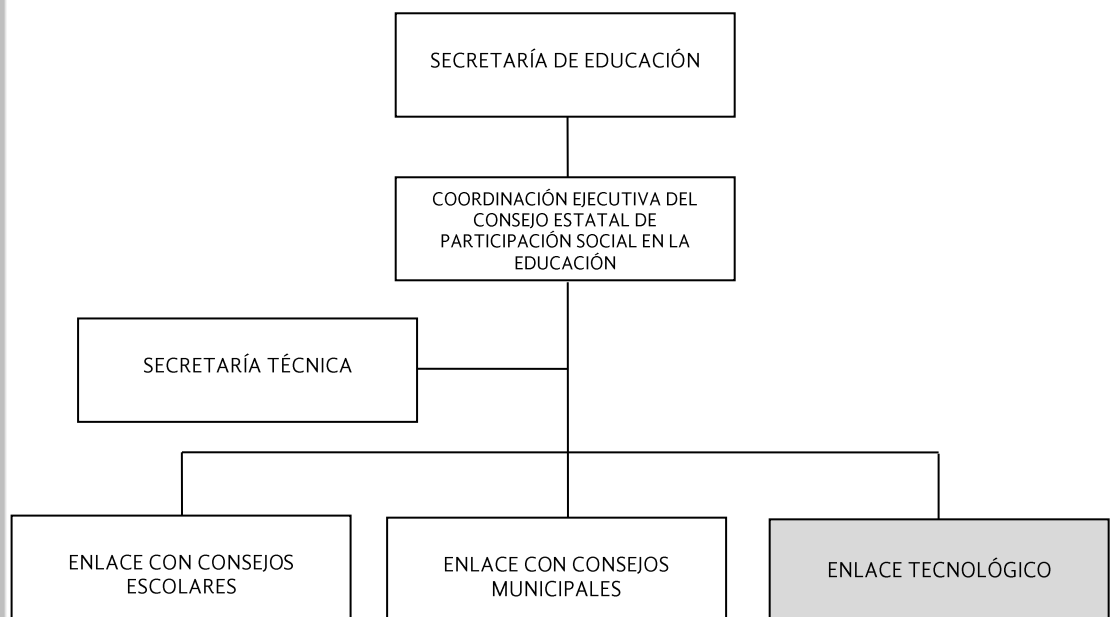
SECRETARÍA DE EDUCACIÓN

COORDINACIÓN EJECUTIVA DEL CONSEJO ESTATAL DE PARTICIPACIÓN SOCIAL EN LA EDUCACIÓN

SECRETARÍA TÉCNICA

ENLACE CON CONSEJOS ESCOLARES

ENLACE CON CONSEJOS MUNICIPALES

ENLACE TECNOLÓGICO